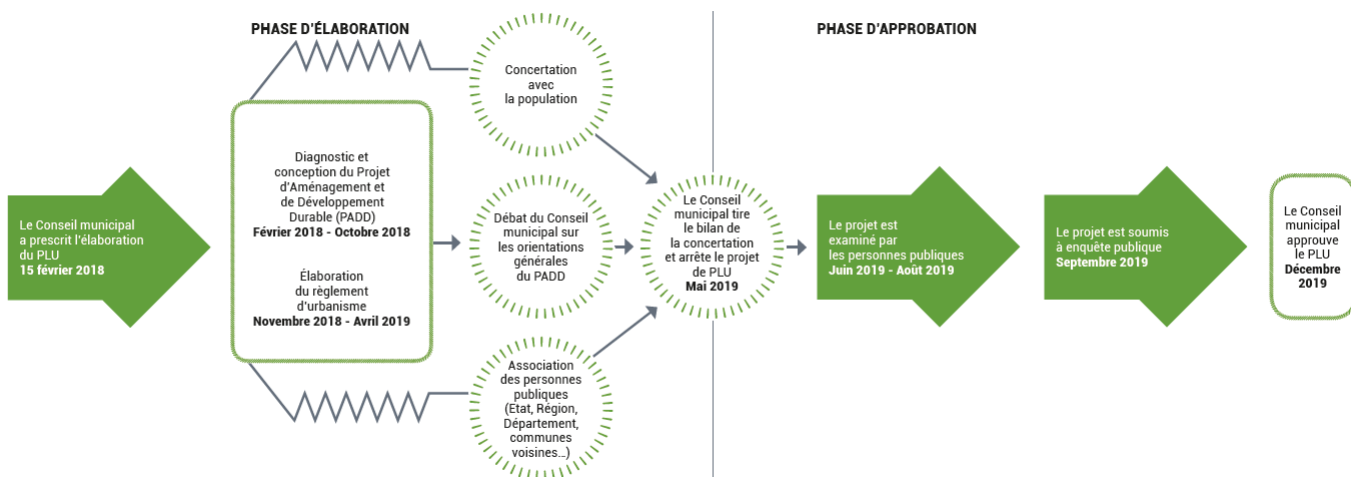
PHASE D'ÉLABORATION

PHASE D'APPROBATION

Le Conseil municipal a prescrit l'élaboration du PLU
15 février 2018

Diagnostic et conception du Projet d'Aménagement et de Développement Durable (PADD)
Février 2018 - Octobre 2018

Élaboration du règlement d'urbanisme
Novembre 2018 - Avril 2019

Concertation avec la population

Débat du Conseil municipal sur les orientations générales du PADD

Association des personnes publiques (Etat, Région, Département, communes voisines...)

Le Conseil municipal tire le bilan de la concertation et arrête le projet de PLU
Mai 2019

Le projet est examiné par les personnes publiques
Juin 2019 - Août 2019

Le projet est soumis à enquête publique
Septembre 2019

Le Conseil municipal approuve le PLU
Décembre 2019